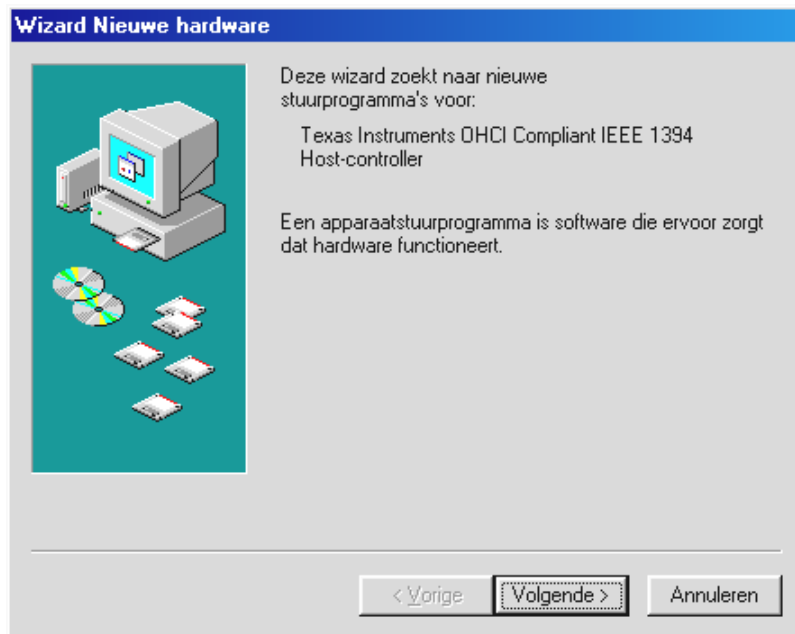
Wizard Nieuwe hardware

Deze wizard zoekt naar nieuwe stuurprogramma's voor:

Texas Instruments OHCI Compliant IEEE 1394 Host-controller

Een apparaatstuurprogramma is software die ervoor zorgt dat hardware functioneert.

< Vorige

Volgende >

Annuleren